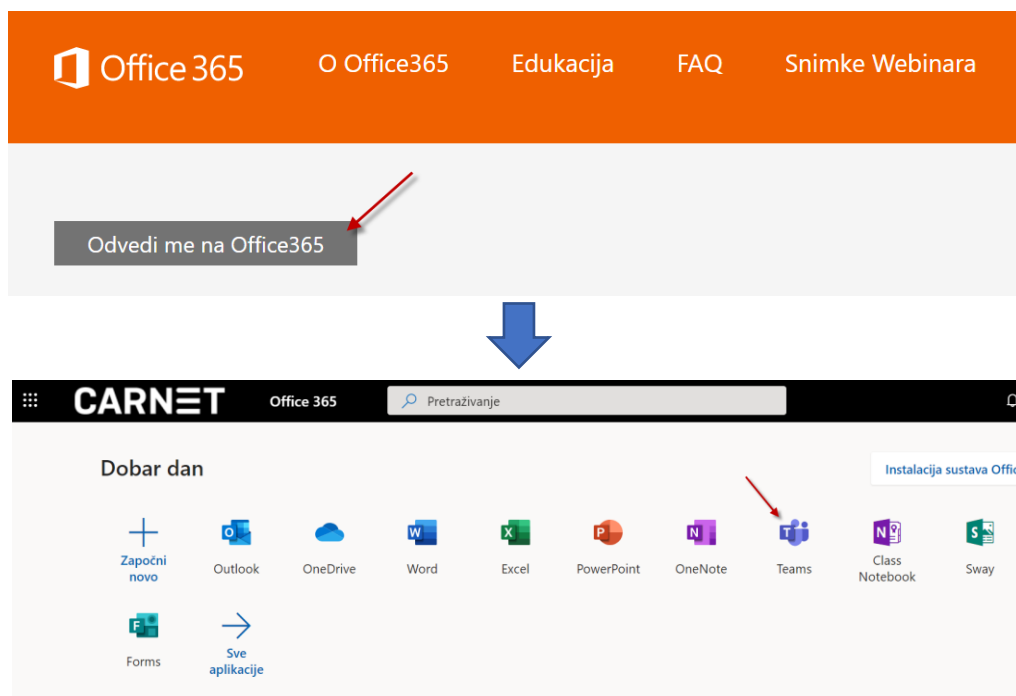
Office 365 O Office365 Edukacija FAQ Snimke Webinara

Odvedi me na Office365

CARNET Office 365 Pretraživanje

Dobar dan

Instalacija sustava Offic

Započni novo
Outlook
OneDrive
Word
Excel
PowerPoint
OneNote
Teams
Class Notebook
Sway
Forms
Sve aplikacije